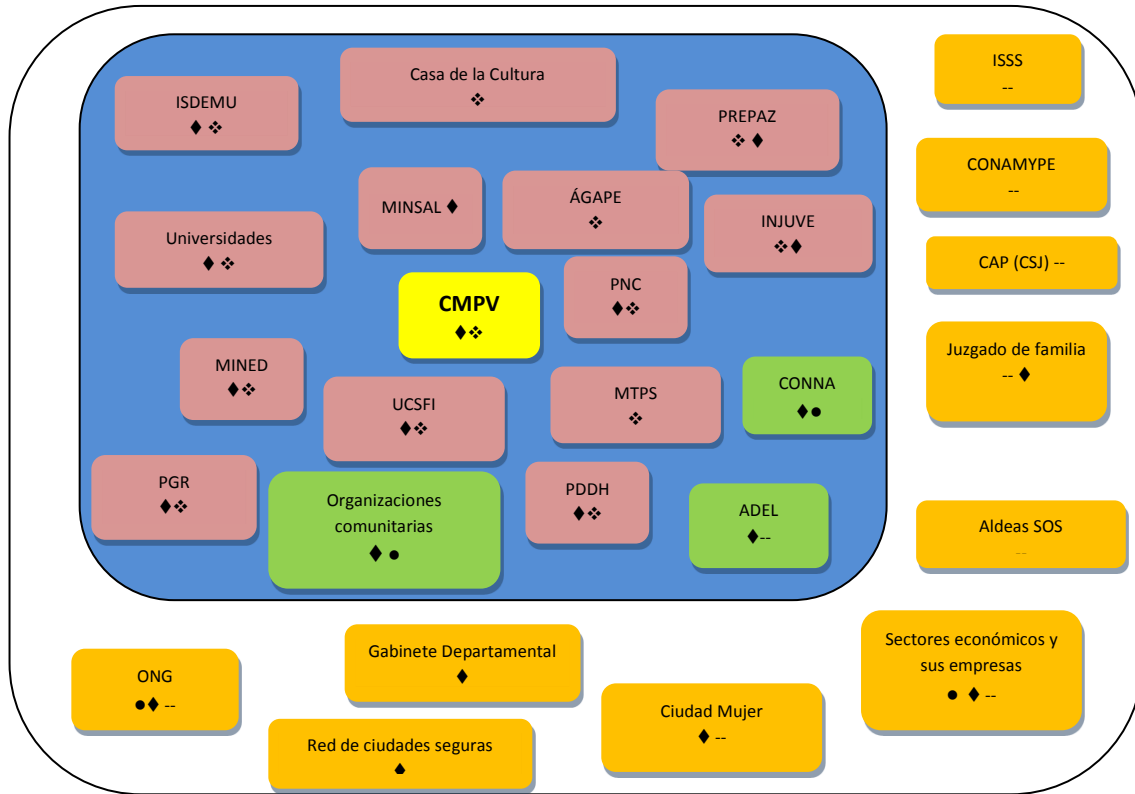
Casa de la Cultura
❖

ISDEMU
♦ ❖

PREPAZ
❖ ♦

MINSAL ♦

ÁGAPE
❖

INJUVE
❖♦

Universidades
♦ ❖

PNC
♦❖

CMPV
♦❖

MINED
♦❖

UCSFI
♦❖

MTPS
❖

CONNA
♦●

PGR
♦❖

Organizaciones comunitarias
♦ ●

PDDH
♦❖

ADEL
♦--

ISSS
--

CONAMYPE
--

CAP (CSJ) --

Juzgado de familia
-- ♦

Aldeas SOS
--

Sectores económicos y sus empresas
● ♦ --

ONG
●♦ --

Gabinete Departamental
♦

Red de ciudades seguras
♠

Ciudad Mujer
♦ --